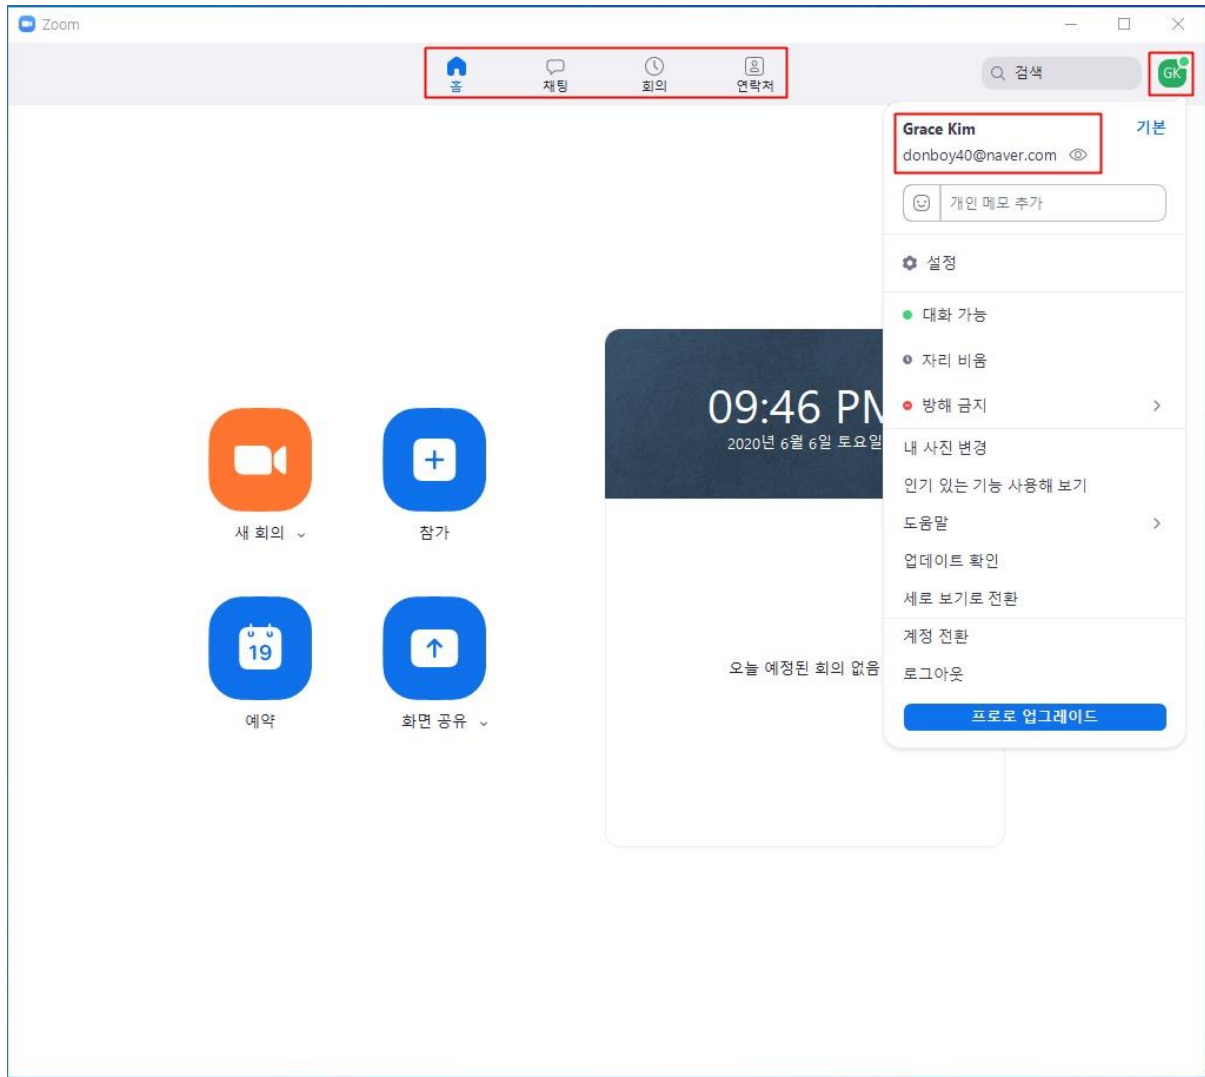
Zoom

홈
채팅
회의
연락처

검색

GK

Grace Kim
donboy40@naver.com
기본

개인 메모 추가

설정

대화 가능
자리 비움
방해 금지

내 사진 변경
인기 있는 기능 사용해 보기
도움말
업데이트 확인
세로 보기로 전환
계정 전환
로그아웃

프로로 업그레이드

새 회의
참가
19
예약
화면 공유

09:46 PM
2020년 6월 6일 토요일

오늘 예정된 회의 없음